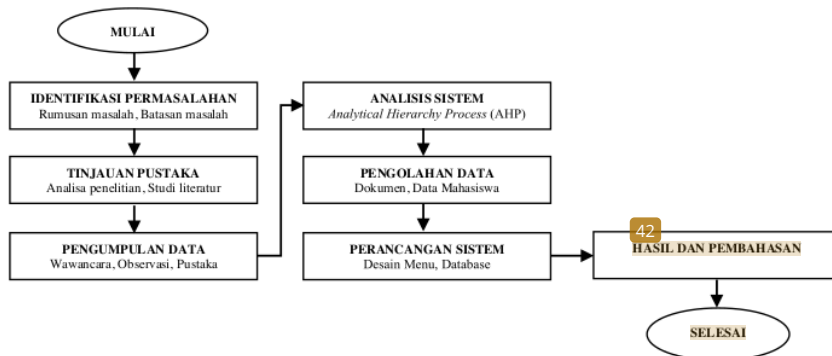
MULAI

IDENTIFIKASI PERMASALAHAN
Rumusan masalah, Batasan masalah

TINJAUAN PUSTAKA
Analisa penelitian, Studi literatur

PENGUMPULAN DATA
Wawancara, Observasi, Pustaka

ANALISIS SISTEM
*Analytical Hierarchy Process* (AHP)

PENGOLAHAN DATA
Dokumen, Data Mahasiswa

PERANCANGAN SISTEM
Desain Menu, Database

42

HASIL DAN PEMBAHASAN

SELESAI